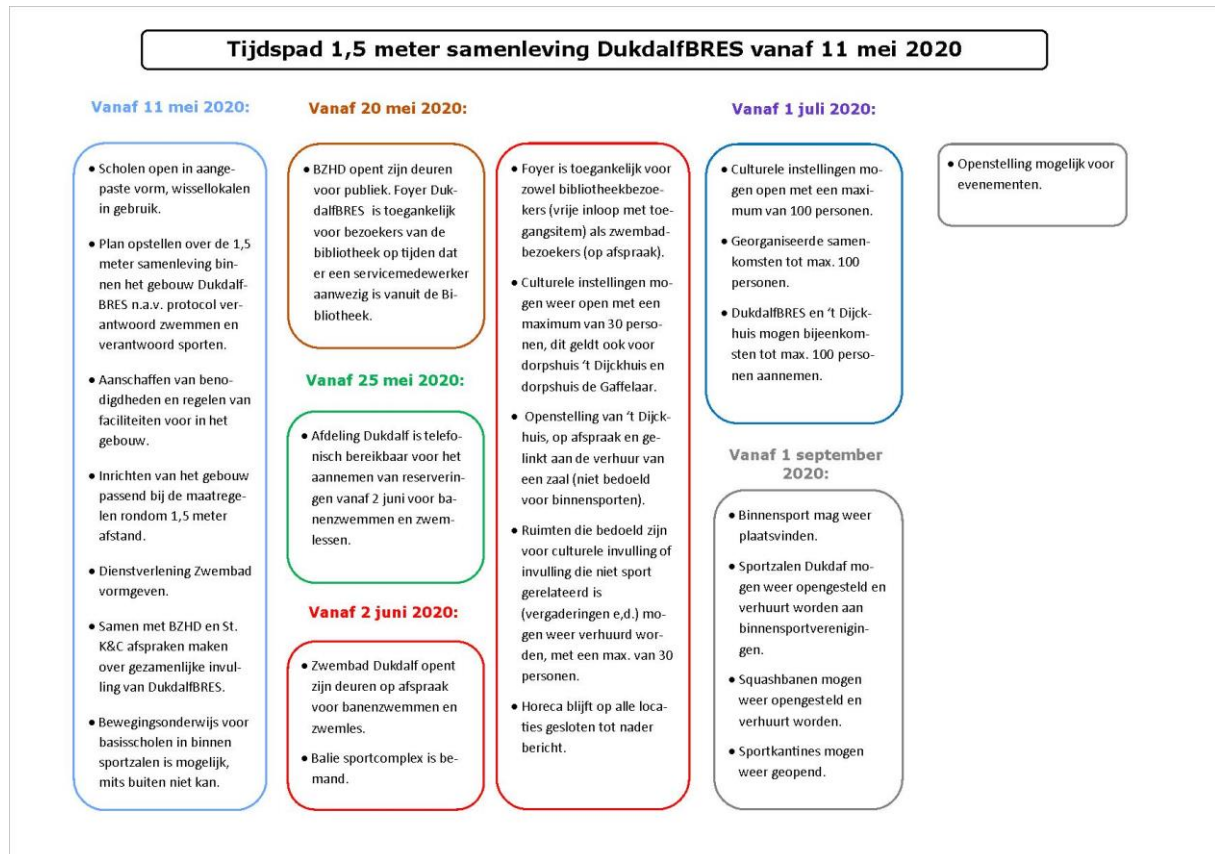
Tijdspad 1,5 meter samenleving DukdalfBRES vanaf 11 mei 2020

Vanaf 11 mei 2020:

• Scholen open in aangepaste vorm, wissellokalen in gebruik.

• Plan opstellen over de 1,5 meter samenleving binnen het gebouw DukdalfBRES n.a.v. protocol verantwoord zwemmen en verantwoord sporten.

• Aanschaffen van benodigdheden en regelen van faciliteiten voor in het gebouw.

• Inrichten van het gebouw passend bij de maatregelen rondom 1,5 meter afstand.

• Dienstverlening Zwembad vormgeven.

• Samen met BZHD en St. K&C afspraken maken over gezamenlijke invulling van DukdalfBRES.

• Bewegingsonderwijs voor basisscholen in binnen sportzalen is mogelijk, mits buiten niet kan.

Vanaf 20 mei 2020:

• BZHD opent zijn deuren voor publiek. Foyer DukdalfBRES is toegankelijk voor bezoekers van de bibliotheek op tijden dat er een servicemedewerker aanwezig is vanuit de Bibliotheek.

Vanaf 25 mei 2020:

• Afdeling Dukdalf is telefonisch bereikbaar voor het aannemen van reserveringen vanaf 2 juni voor banenzwemmen en zwemlessen.

Vanaf 2 juni 2020:

• Zwembad Dukdalf opent zijn deuren op afspraak voor banenzwemmen en zwemles.

• Balie sportcomplex is bemand.

• Foyer is toegankelijk voor zowel bibliotheekbezoekers (vrije inloop met toegangsitem) als zwembadbezoekers (op afspraak).

• Culturele instellingen mogen weer open met een maximum van 30 personen, dit geldt ook voor dorpshuis 't Dijckhuis en dorpshuis de Gaffelaar.

• Openstelling van 't Dijckhuis, op afspraak en gelinkt aan de verhuur van een zaal (niet bedoeld voor binnensporten).

• Ruimten die bedoeld zijn voor culturele invulling of invulling die niet sport gerelateerd is (vergaderingen e,d.) mogen weer verhuurd worden, met een max. van 30 personen.

• Horeca blijft op alle locaties gesloten tot nader bericht.

Vanaf 1 juli 2020:

• Culturele instellingen mogen open met een maximum van 100 personen.

• Georganiseerde samenkomsten tot max. 100 personen.

• DukdalfBRES en 't Dijckhuis mogen bijeenkomsten tot max. 100 personen aannemen.

Vanaf 1 september 2020:

• Binnensport mag weer plaatsvinden.

• Sportzalen Dukdaf mogen weer opengesteld en verhuurt worden aan binnensportverenigingen.

• Squashbanen mogen weer opengesteld en verhuurt worden.

• Sportkantines mogen weer geopend.

• Openstelling mogelijk voor evenementen.